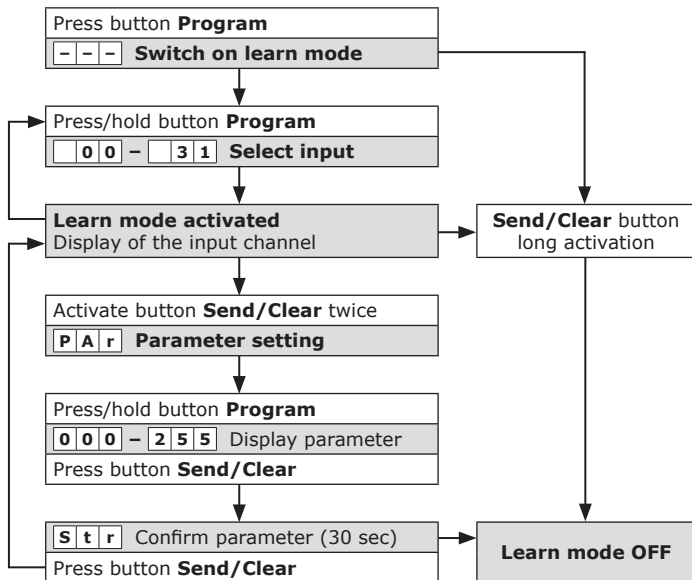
Press button **Program**

- - - **Switch on learn mode**

Press/hold button **Program**

0 0 – 3 1 **Select input**

**Learn mode activated**
Display of the input channel

**Send/Clear** button long activation

Activate button **Send/Clear** twice

P A r **Parameter setting**

Press/hold button **Program**

0 0 0 – 2 5 5 Display parameter

Press button **Send/Clear**

S t r Confirm parameter (30 sec)

Press button **Send/Clear**

**Learn mode OFF**